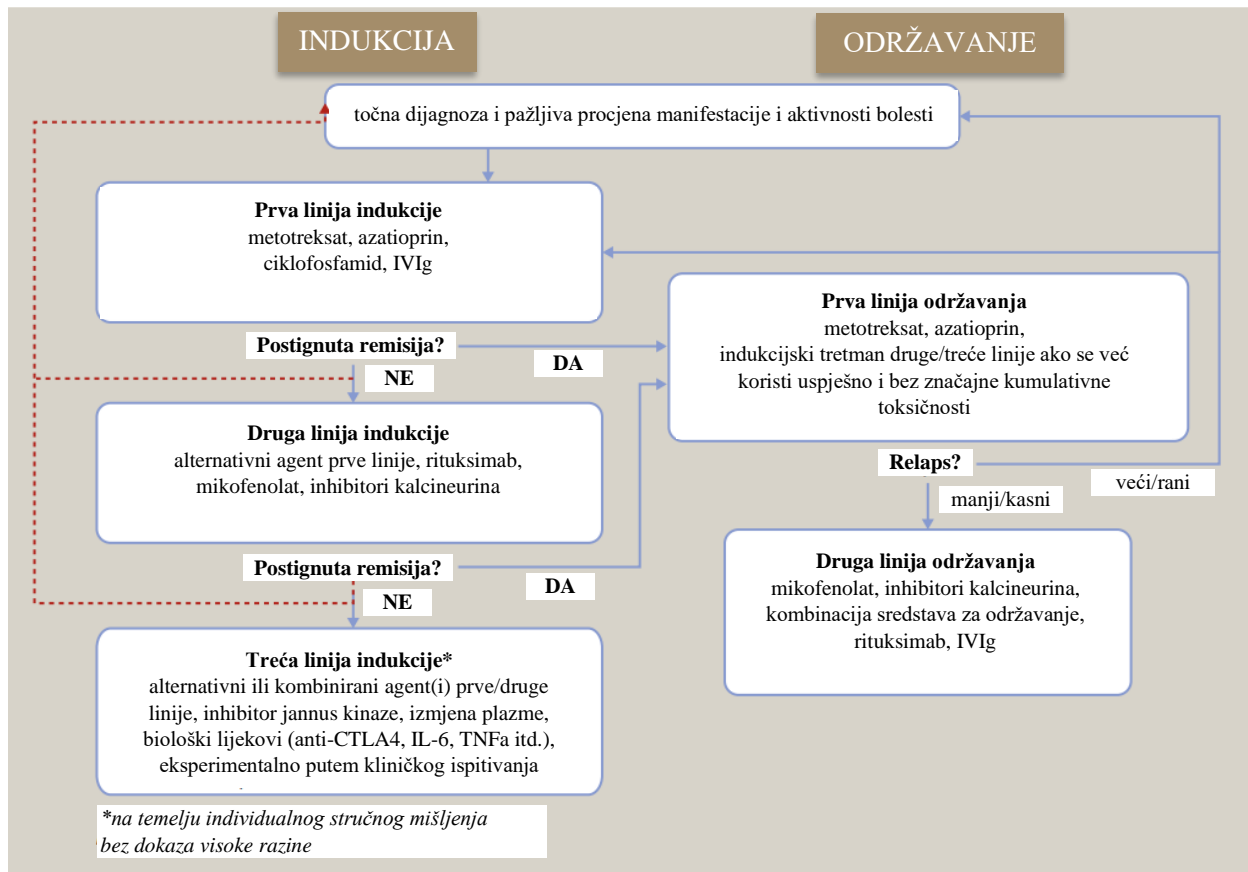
INDUKCIJA

ODRŽAVANJE

točna dijagnoza i pažljiva procjena manifestacije i aktivnosti bolesti

**Prva linija indukcije**
metotreksat, azatioprin, ciklofosfamid, IVIg

**Postignuta remisija?**

NE

DA

**Prva linija održavanja**
metotreksat, azatioprin, indukcijski tretman druge/treće linije ako se već koristi uspješno i bez značajne kumulativne toksičnosti

**Druga linija indukcije**
alternativni agent prve linije, rituksimab, mikofenolat, inhibitori kalcineurina

**Relaps?**

veći/rani

manji/kasni

**Postignuta remisija?**

DA

NE

**Druga linija održavanja**
mikofenolat, inhibitori kalcineurina, kombinacija sredstava za održavanje, rituksimab, IVIg

**Treća linija indukcije***
alternativni ili kombinirani agent(i) prve/druge linije, inhibitor jannus kinaze, izmjena plazme, biološki lijekovi (anti-CTLA4, IL-6, TNFa itd.), eksperimentalno putem kliničkog ispitivanja

*na temelju individualnog stručnog mišljenja bez dokaza visoke razine*